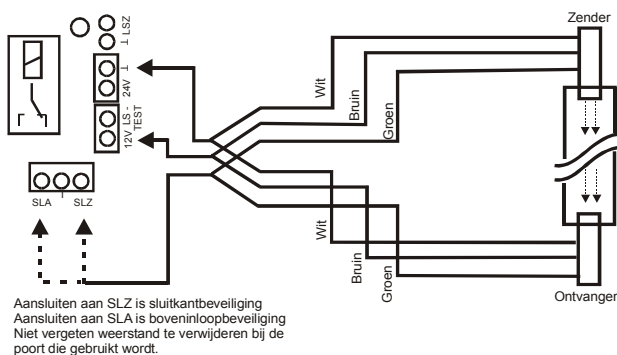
⊥ LSZ

24V ⊥

12V LS - TEST

SLA SLZ

Wit
Bruin
Groen

Zender

Wit
Bruin
Groen

Ontvanger

Aansluiten aan SLZ is sluitkantbeveiliging
Aansluiten aan SLA is boveninloopbeveiliging
Niet vergeten weerstand te verwijderen bij de poort die gebruikt wordt.